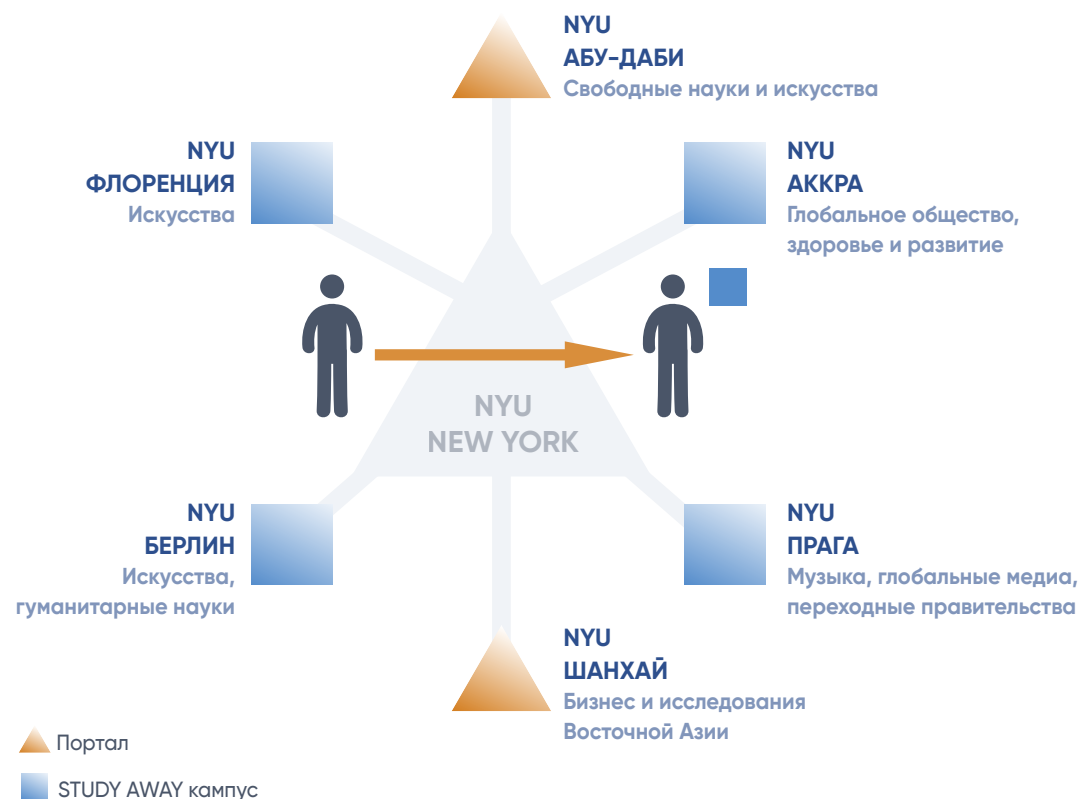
NYU
АБУ-ДАБИ
Свободные науки и искусства

NYU
ФЛОРЕНЦИЯ
Искусства

NYU
АККРА
Глобальное общество, здоровье и развитие

NYU
NEW YORK

NYU
БЕРЛИН
Искусства, гуманитарные науки

NYU
ПРАГА
Музыка, глобальные медиа, переходные правительства

NYU
ШАНХАЙ
Бизнес и исследования Восточной Азии

Портал

STUDY AWAY кампус